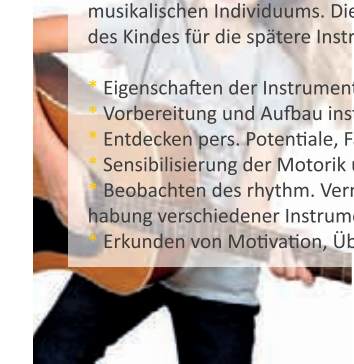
musikalischen Individuums. Die des Kindes für die spätere Instr

- Eigenschaften der Instrumen
- Vorbereitung und Aufbau ins
- Entdecken pers. Potentiale, F
- Sensibilisierung der Motorik
- Beobachten des rhythm. Ver
habung verschiedener Instrum
- Erkunden von Motivation, Ük